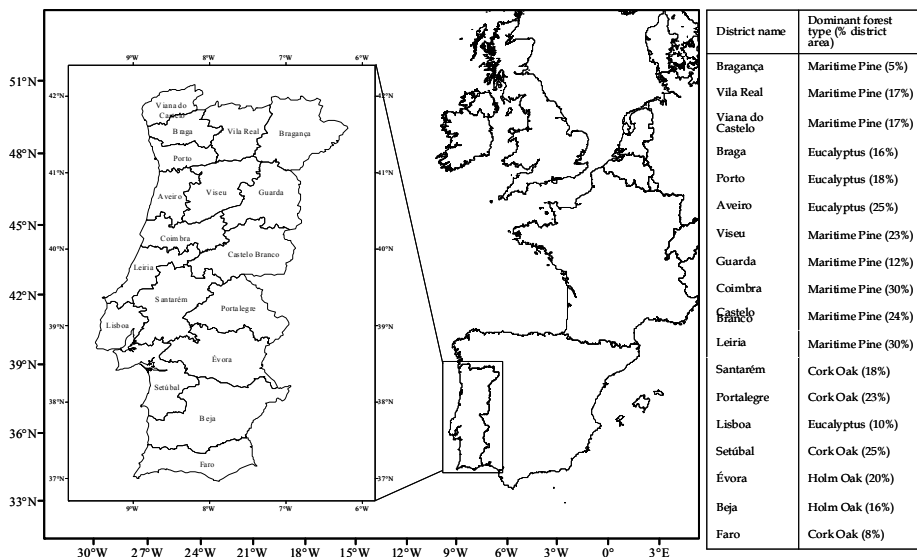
9°W 8°W 7°W 6°W

51°N
48°N
45°N
42°N
39°N
36°N
33°N

42°N
41°N
40°N
39°N
38°N
37°N

Viana do Castelo
Braga
Vila Real
Bragança
Porto
Aveiro
Viseu
Guarda
Coimbra
Castelo Branco
Leiria
Santarém
Portalegre
Lisboa
Évora
Setúbal
Beja
Faro

9°W 8°W 7°W 6°W

30°W 27°W 24°W 21°W 18°W 15°W 12°W 9°W 6°W 3°W 0° 3°E

| District name | Dominant forest type (% district area) |
|---|---|
| Bragança | Maritime Pine (5%) |
| Vila Real | Maritime Pine (17%) |
| Viana do Castelo | Maritime Pine (17%) |
| Braga | Eucalyptus (16%) |
| Porto | Eucalyptus (18%) |
| Aveiro | Eucalyptus (25%) |
| Viseu | Maritime Pine (23%) |
| Guarda | Maritime Pine (12%) |
| Coimbra | Maritime Pine (30%) |
| Castelo Branco | Maritime Pine (24%) |
| Leiria | Maritime Pine (30%) |
| Santarém | Cork Oak (18%) |
| Portalegre | Cork Oak (23%) |
| Lisboa | Eucalyptus (10%) |
| Setúbal | Cork Oak (25%) |
| Évora | Holm Oak (20%) |
| Beja | Holm Oak (16%) |
| Faro | Cork Oak (8%) |